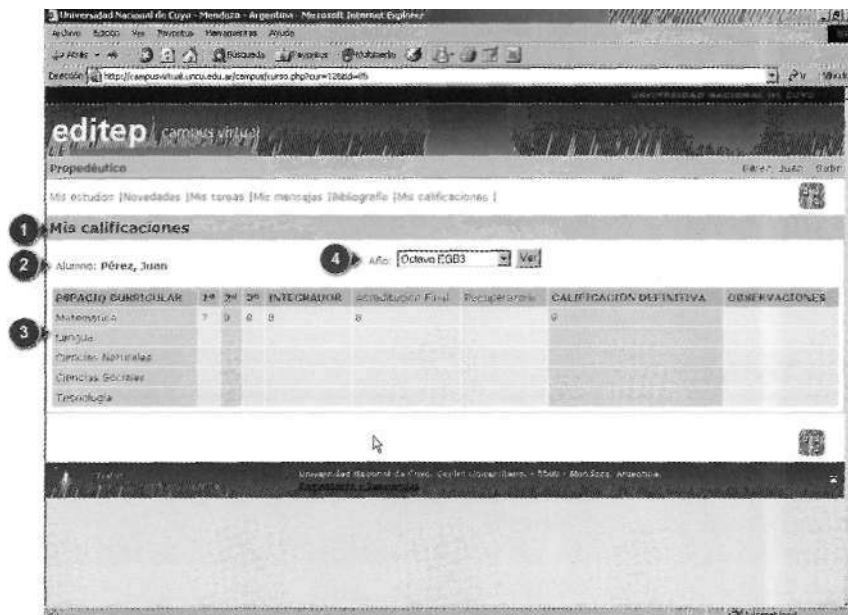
Universidad Nacional de Cuyo - Mendoza - Argentina - Microsoft Internet Explorer

Archivo Edición Ver Favoritos Herramientas Ayuda

Atrás Búsqueda Favoritos Multimedia

Dirección http://campusvirtual.uncu.edu.ar/campus/curso.php?cur=12&id=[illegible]

UNIVERSIDAD NACIONAL DE CUYO

editep campus virtual

Propedéutico

Pérez, Juan Salir

Mis estudios |Novedades |Mis tareas |Mis mensajes |Bibliografía |Mis calificaciones |

1 Mis calificaciones

2 Alumno: Pérez, Juan

4 Año: Octavo EGB3 Ver

3

| ESPACIO CURRICULAR | 1º | 2º | 3º | INTEGRADOR | Acreditación Final | Recuperatorio | CALIFICACIÓN DEFINITIVA | OBSERVACIONES |
|---|---|---|---|---|---|---|---|---|
| Matemática | 7 | 9 | 8 | 8 | 8 | | 9 | |
| Lengua | | | | | | | | |
| Ciencias Naturales | | | | | | | | |
| Ciencias Sociales | | | | | | | | |
| Tecnología | | | | | | | | |

Universidad Nacional de Cuyo. Centro Universitario. - 5500 - Mendoza. Argentina.
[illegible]